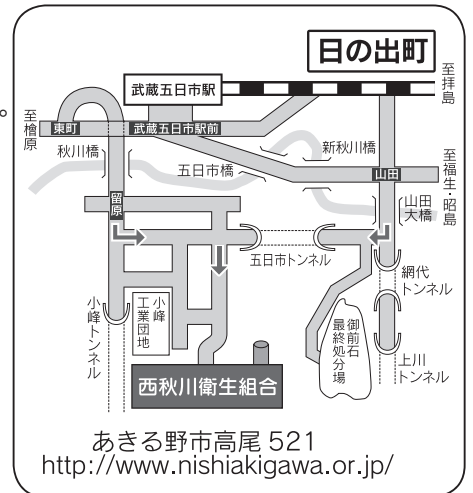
日の出町

武蔵五日市駅

至拝島

至檜原

東町

武蔵五日市駅前

秋川橋

新秋川橋

五日市橋

山田

至福生・昭島

留原

山田大橋

五日市トンネル

網代トンネル

小峰トンネル

小峰工業団地

御前石最終処分場

上川トンネル

西秋川衛生組合

あきる野市高尾 521
http://www.nishiakigawa.or.jp/